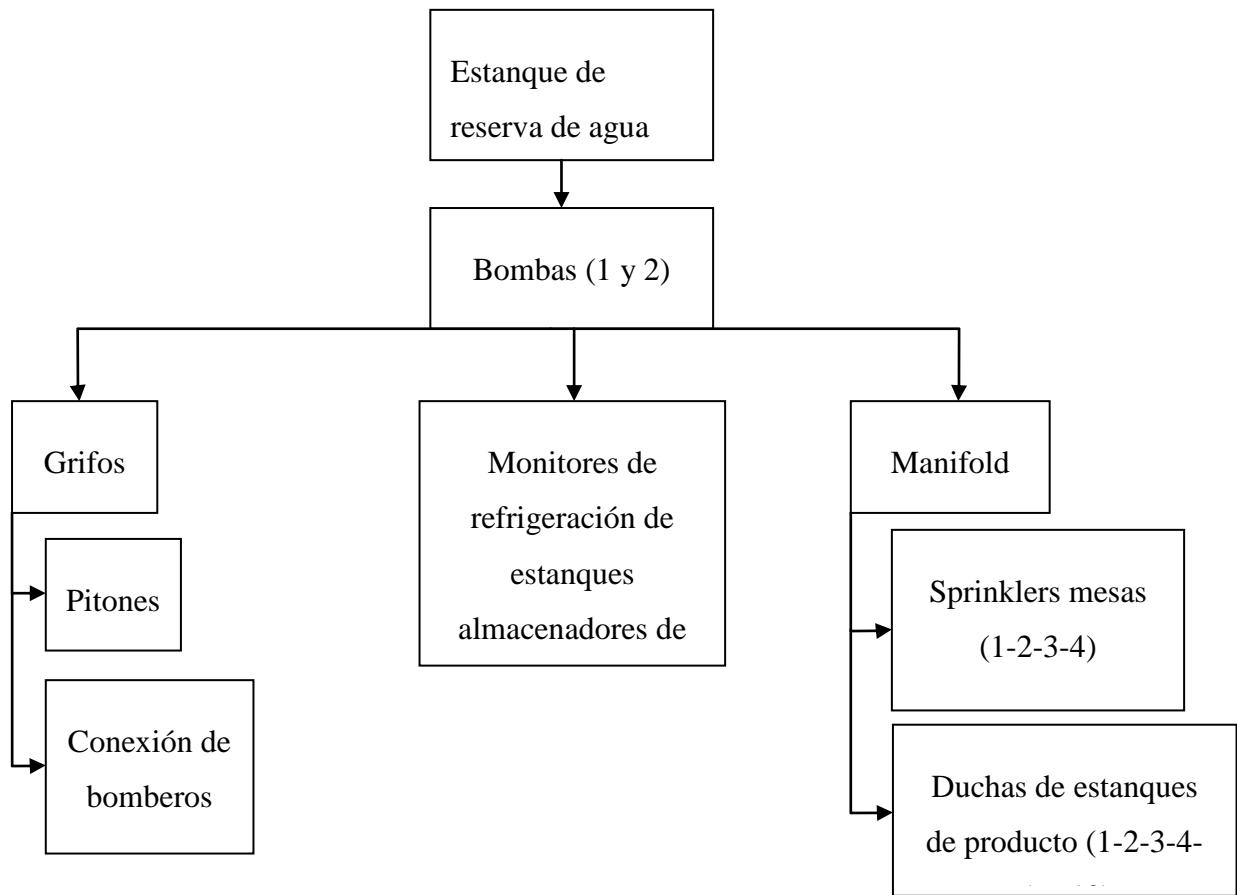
Estanque de reserva de agua

Bombas (1 y 2)

Grifos

Pitones

Conexión de bomberos

Monitores de refrigeración de estanques almacenadores de

Manifold

Sprinklers mesas (1-2-3-4)

Duchas de estanques de producto (1-2-3-4-

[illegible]